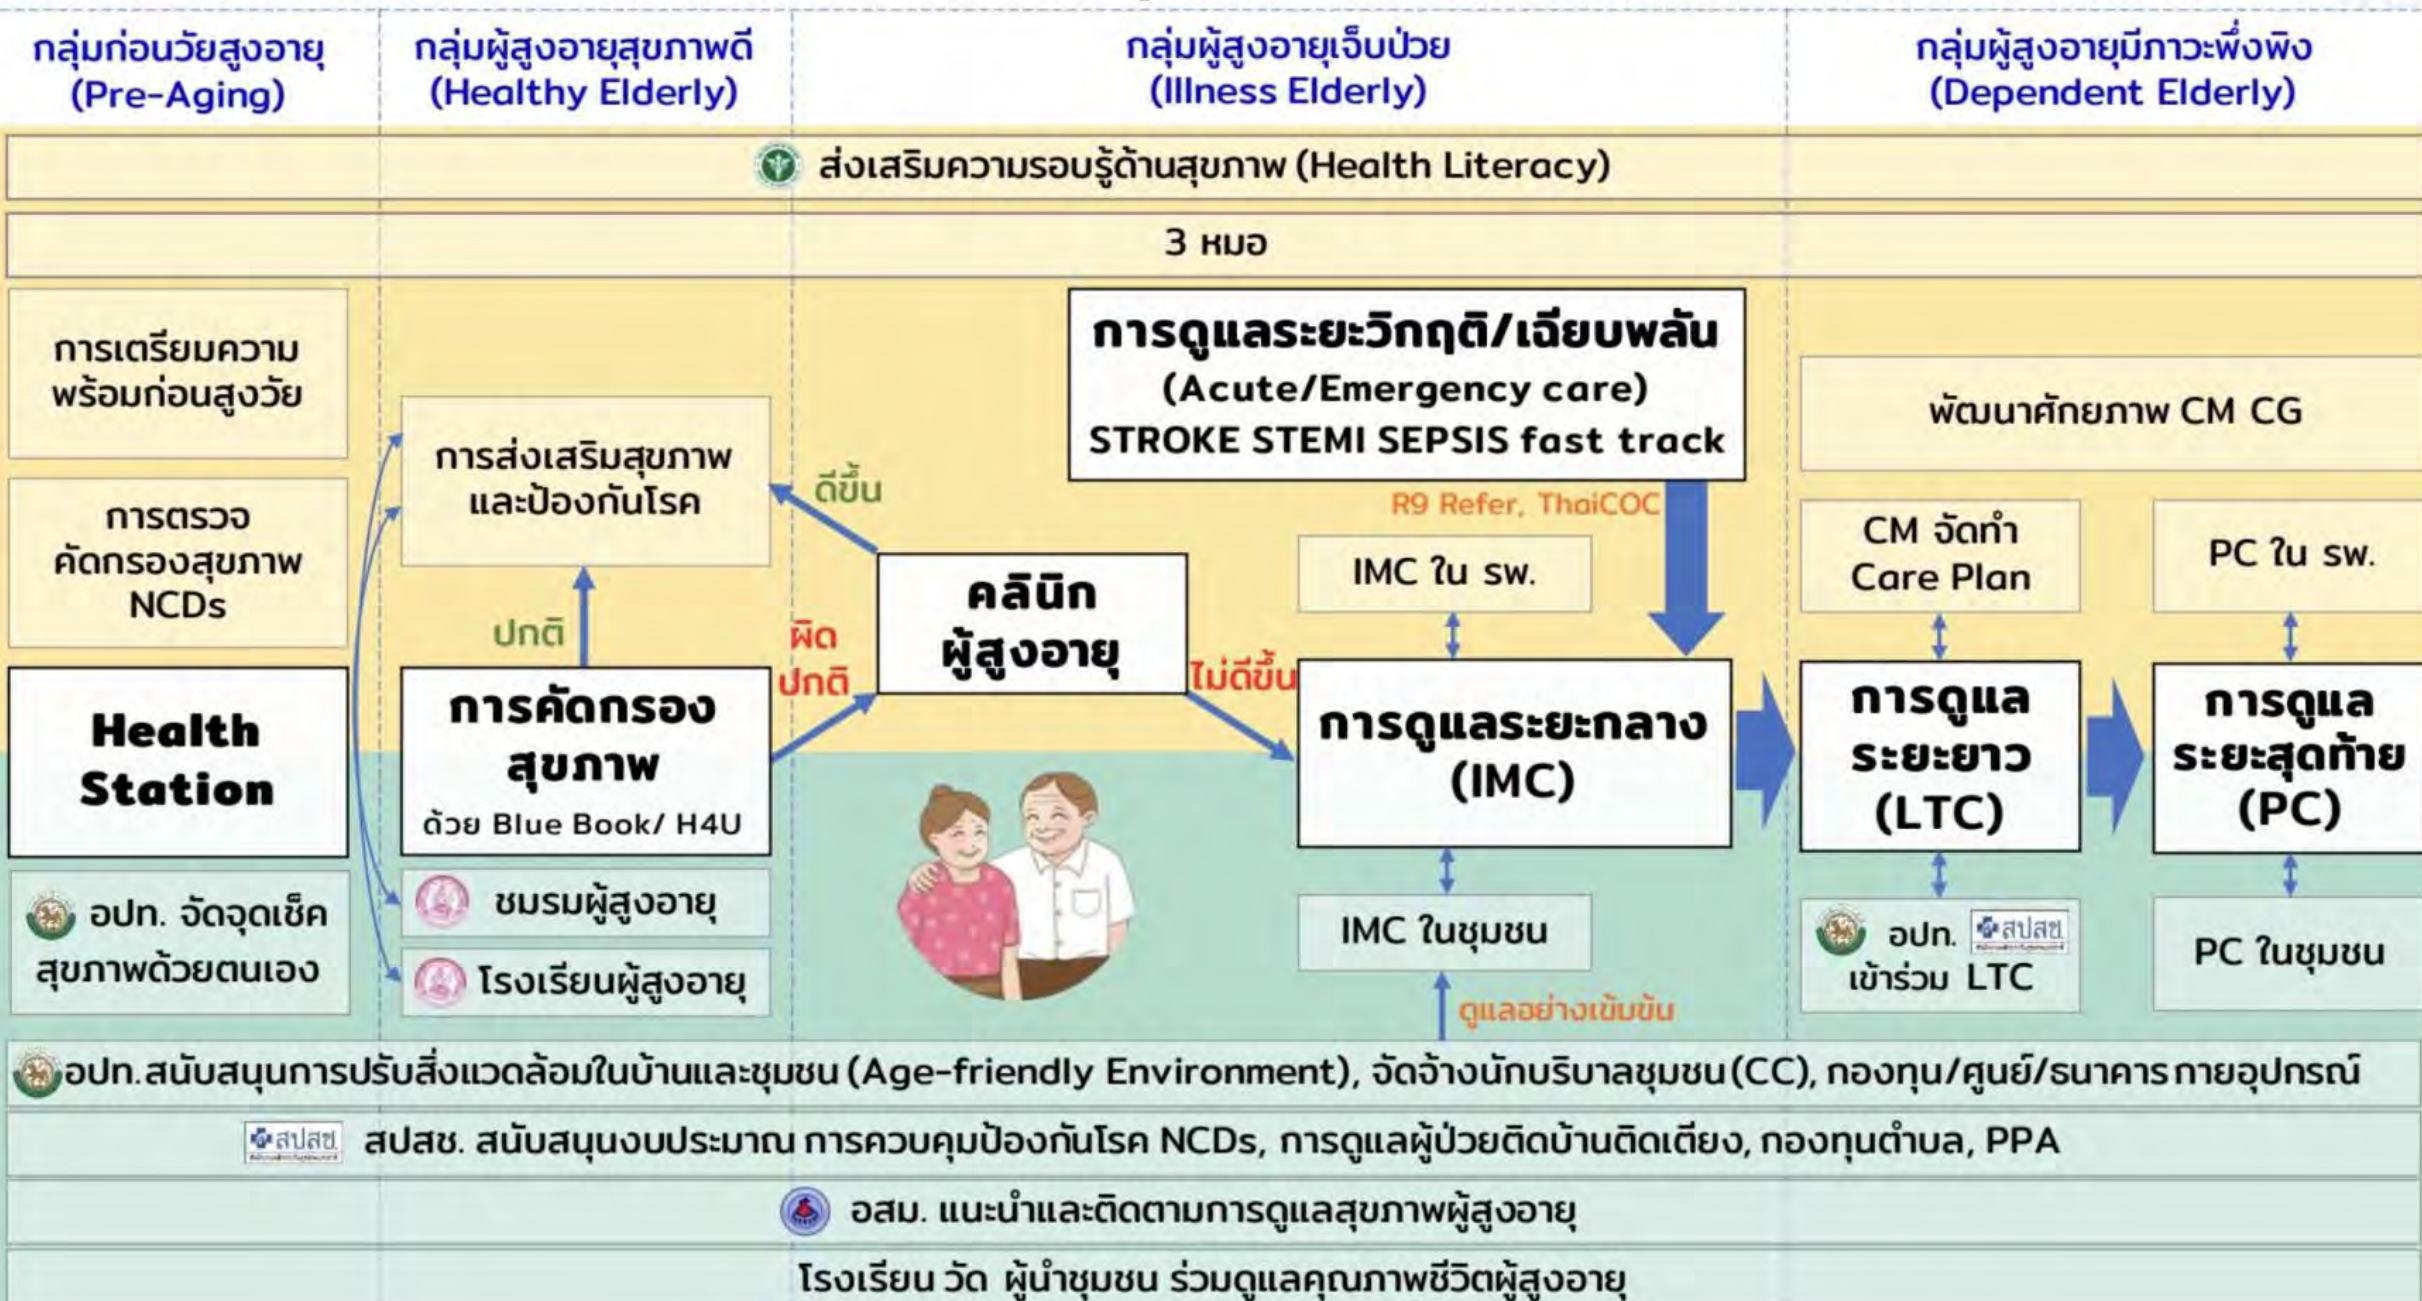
กลุ่มก่อนวัยสูงอายุ (Pre-Aging)

กลุ่มผู้สูงอายุสุขภาพดี (Healthy Elderly)

กลุ่มผู้สูงอายุเจ็บป่วย (Illness Elderly)

กลุ่มผู้สูงอายุมีภาวะพึ่งพิง (Dependent Elderly)

ส่งเสริมความรอบรู้ด้านสุขภาพ (Health Literacy)

3 หมอ

การเตรียมความพร้อมก่อนสูงวัย

การตรวจคัดกรองสุขภาพ NCDs

Health Station

อปท. จัดจุดเช็คสุขภาพด้วยตนเอง

การส่งเสริมสุขภาพและป้องกันโรค

ปกติ

การคัดกรองสุขภาพ ด้วย Blue Book/ H4U

ชมรมผู้สูงอายุ

โรงเรียนผู้สูงอายุ

ดีขึ้น

ผิดปกติ

คลินิกผู้สูงอายุ

ไม่ดีขึ้น

การดูแลระยะวิกฤติ/เฉียบพลัน (Acute/Emergency care) STROKE STEMI SEPSIS fast track

R9 Refer, ThaiCOC

IMC ใน รพ.

การดูแลระยะกลาง (IMC)

IMC ในชุมชน

ดูแลอย่างเข้มข้น

พัฒนาศักยภาพ CM CG

CM จัดทำ Care Plan

การดูแลระยะยาว (LTC)

อปท. สปสช. เข้าร่วม LTC

PC ใน รพ.

การดูแลระยะสุดท้าย (PC)

PC ในชุมชน

อปท.สนับสนุนการปรับสิ่งแวดล้อมในบ้านและชุมชน (Age-friendly Environment), จัดจ้างนักบริบาลชุมชน(CC), กองทุน/ศูนย์/ธนาคาร กายอุปกรณ์

สปสช. สปสช. สนับสนุนงบประมาณ การควบคุมป้องกันโรค NCDs, การดูแลผู้ป่วยติดบ้านติดเตียง, กองทุนตำบล, PPA

อสม. แนะนำและติดตามการดูแลสุขภาพผู้สูงอายุ

โรงเรียน วัด ผู้นำชุมชน ร่วมดูแลคุณภาพชีวิตผู้สูงอายุ